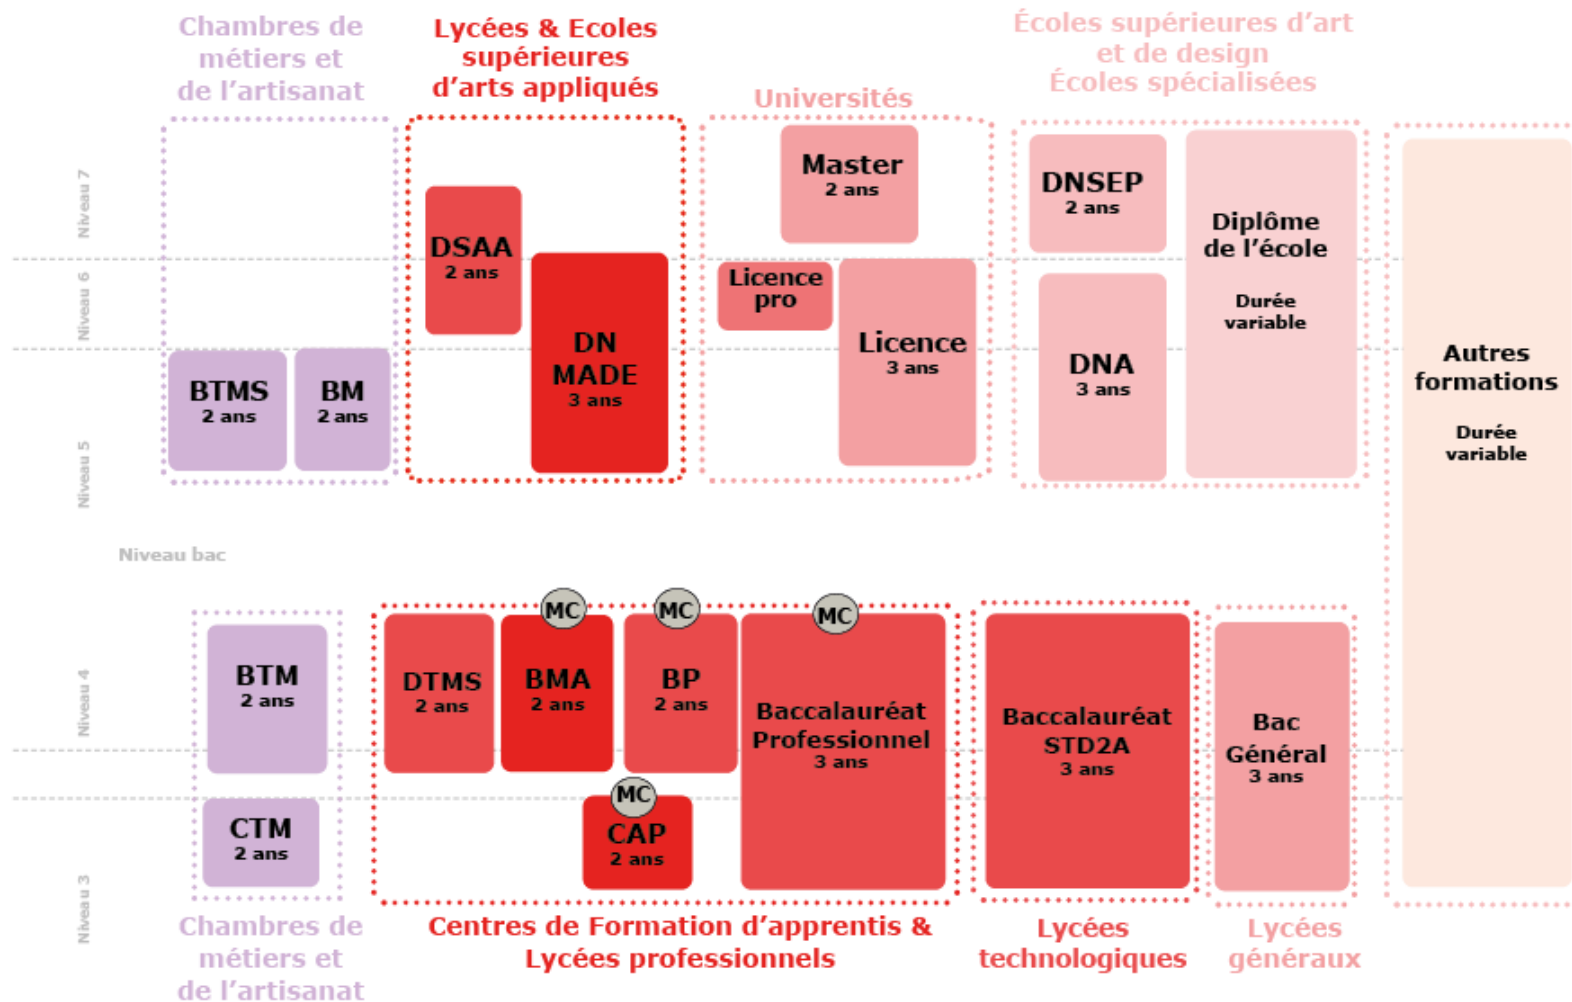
Chambres de métiers et de l'artisanat

Lycées & Ecoles supérieures d'arts appliqués

Universités

Écoles supérieures d'art et de design
Écoles spécialisées

Niveau 7

Niveau 6

Niveau 5

Master
2 ans

DNSEP
2 ans

Diplôme de l'école
Durée variable

DSAA
2 ans

Licence pro

DN MADE
3 ans

Licence
3 ans

DNA
3 ans

Autres formations
Durée variable

BTMS
2 ans

BM
2 ans

Niveau bac

Niveau 4

Niveau 3

MC

MC

MC

BTM
2 ans

DTMS
2 ans

BMA
2 ans

BP
2 ans

Baccalauréat Professionnel
3 ans

Baccalauréat STD2A
3 ans

Bac Général
3 ans

MC

CTM
2 ans

CAP
2 ans

Chambres de métiers et de l'artisanat

Centres de Formation d'apprentis & Lycées professionnels

Lycées technologiques

Lycées généraux